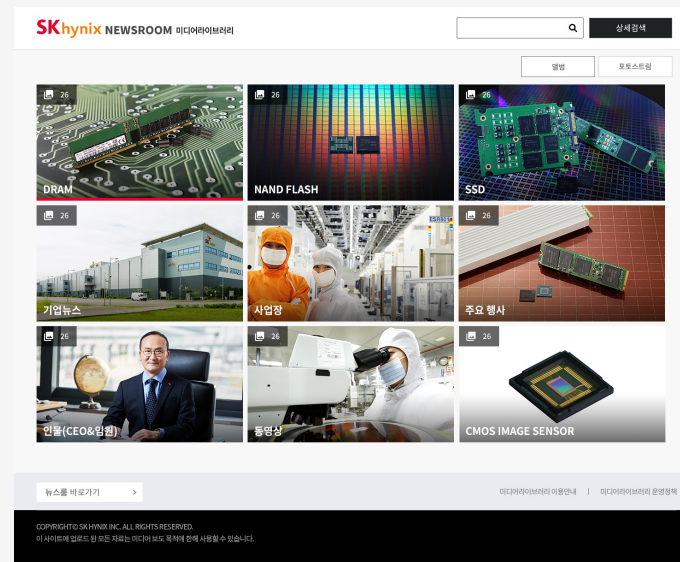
SK hynix NEWSROOM 미디어라이브러리

상세검색

앨범

포토스트림

26
DRAM

26
NAND FLASH

26
SSD

26
기업뉴스

26
사업장

26
주요 행사

26
인물(CEO&임원)

26
동영상

26
CMOS IMAGE SENSOR

뉴스룸 바로가기 >

미디어라이브러리 이용안내 | 미디어라이브러리 운영정책

COPYRIGHT© SK HYNIX INC. ALL RIGHTS RESERVED.
이 사이트에 업로드 된 모든 자료는 미디어 보도 목적에 한해 사용할 수 있습니다.